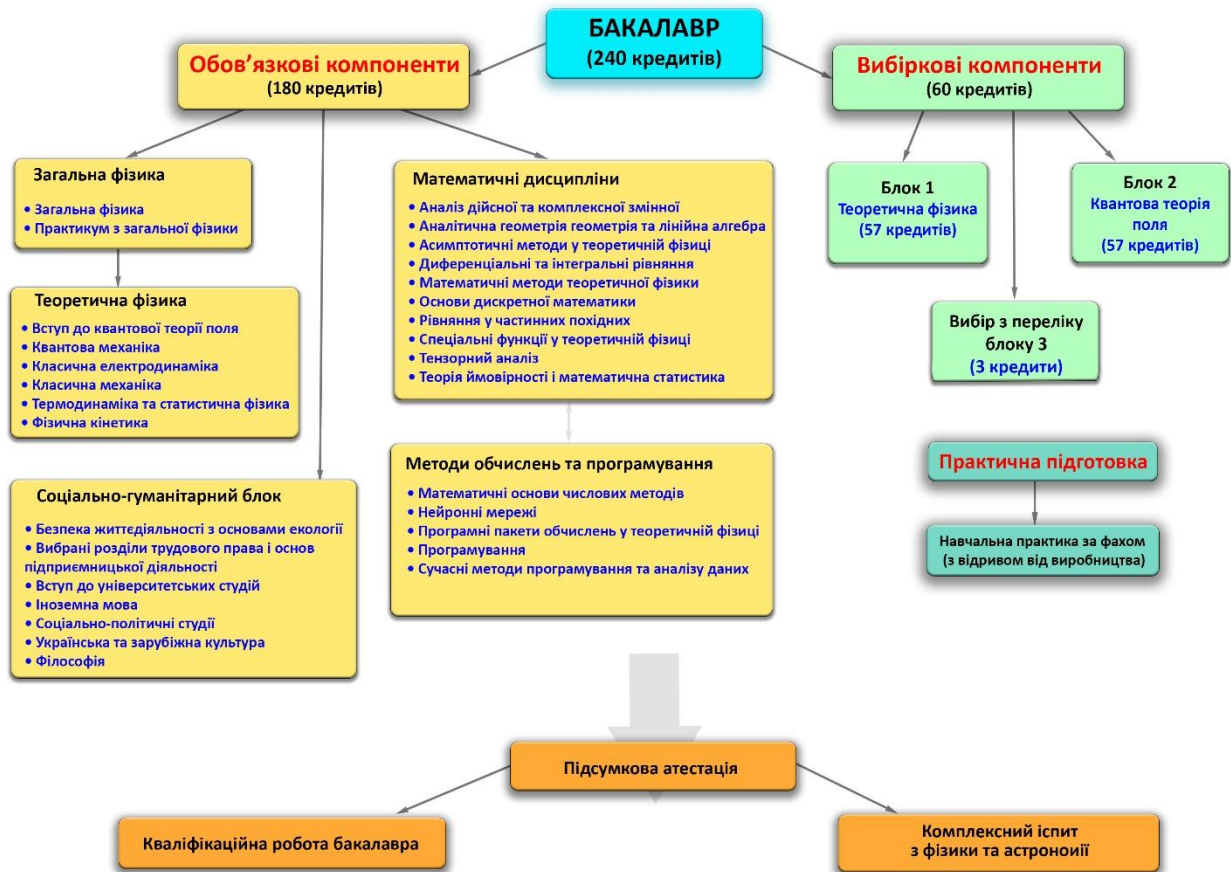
БАКАЛАВР
(240 кредитів)

Обов'язкові компоненти
(180 кредитів)

Вибіркові компоненти
(60 кредитів)

Загальна фізика
• Загальна фізика
• Практикум з загальної фізики

Теоретична фізика
• Вступ до квантової теорії поля
• Квантова механіка
• Класична електродинаміка
• Класична механіка
• Термодинаміка та статистична фізика
• Фізична кінетика

Соціально-гуманітарний блок
• Безпека життєдіяльності з основами екології
• Вибрані розділи трудового права і основ підприємницької діяльності
• Вступ до університетських студій
• Іноземна мова
• Соціально-політичні студії
• Українська та зарубіжна культура
• Філософія

Математичні дисципліни
• Аналіз дійсної та комплексної змінної
• Аналітична геометрія геометрія та лінійна алгебра
• Асимптотичні методи у теоретичній фізиці
• Диференціальні та інтегральні рівняння
• Математичні методи теоретичної фізики
• Основи дискретної математики
• Рівняння у частинних похідних
• Спеціальні функції у теоретичній фізиці
• Тензорний аналіз
• Теорія ймовірності і математична статистика

Методи обчислень та програмування
• Математичні основи числових методів
• Нейронні мережі
• Програмні пакети обчислень у теоретичній фізиці
• Програмування
• Сучасні методи програмування та аналізу даних

Блок 1
Теоретична фізика
(57 кредитів)

Блок 2
Квантова теорія поля
(57 кредитів)

Вибір з переліку блоку 3
(3 кредити)

Практична підготовка

Навчальна практика за фахом
(з відривом від виробництва)

Підсумкова атестація

Кваліфікаційна робота бакалавра

Комплексний іспит
з фізики та астроноиії